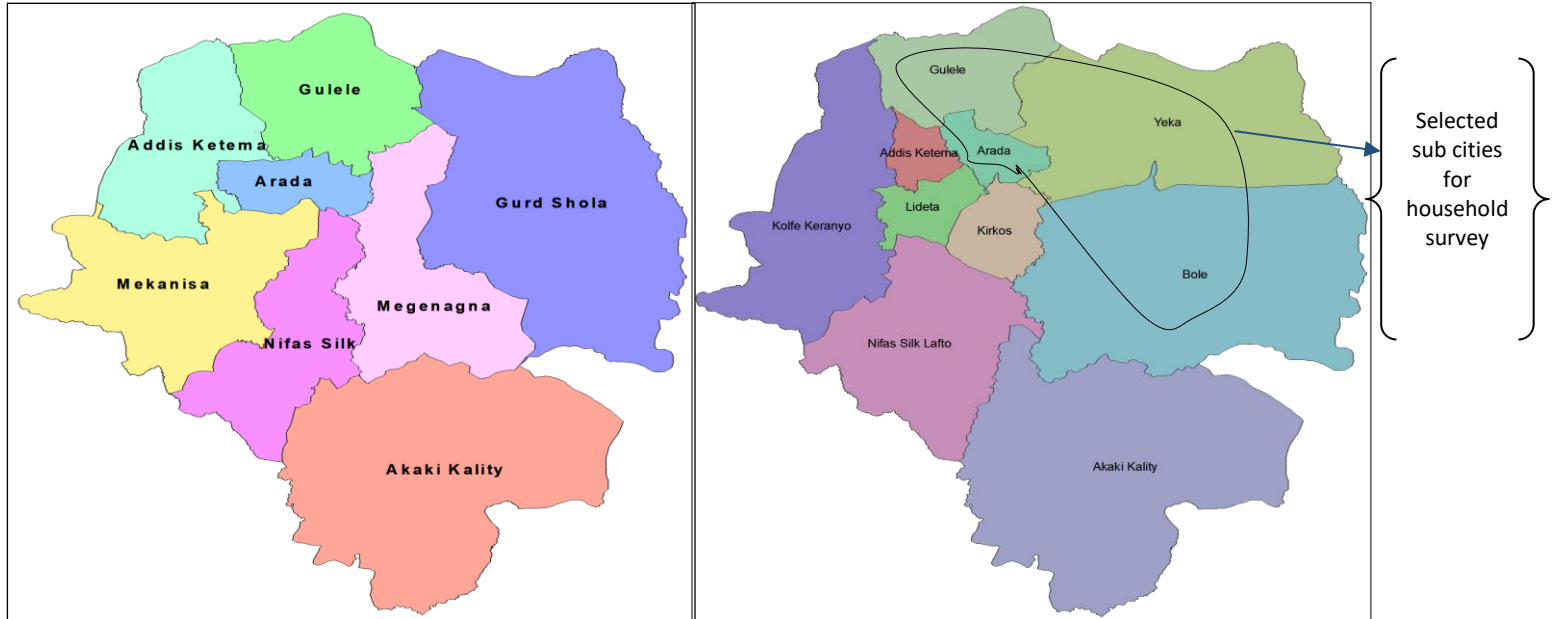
Gulele

Addis Ketema

Arada

Gurd Shola

Mekanisa

Megenagna

Nifas Silk

Akaki Kality

Gulele

Yeka

Addis Ketema

Arada

Lideta

Kolfe Keranyo

Kirkos

Bole

Nifas Silk Lafto

Akaki Kality

Selected sub cities for household survey